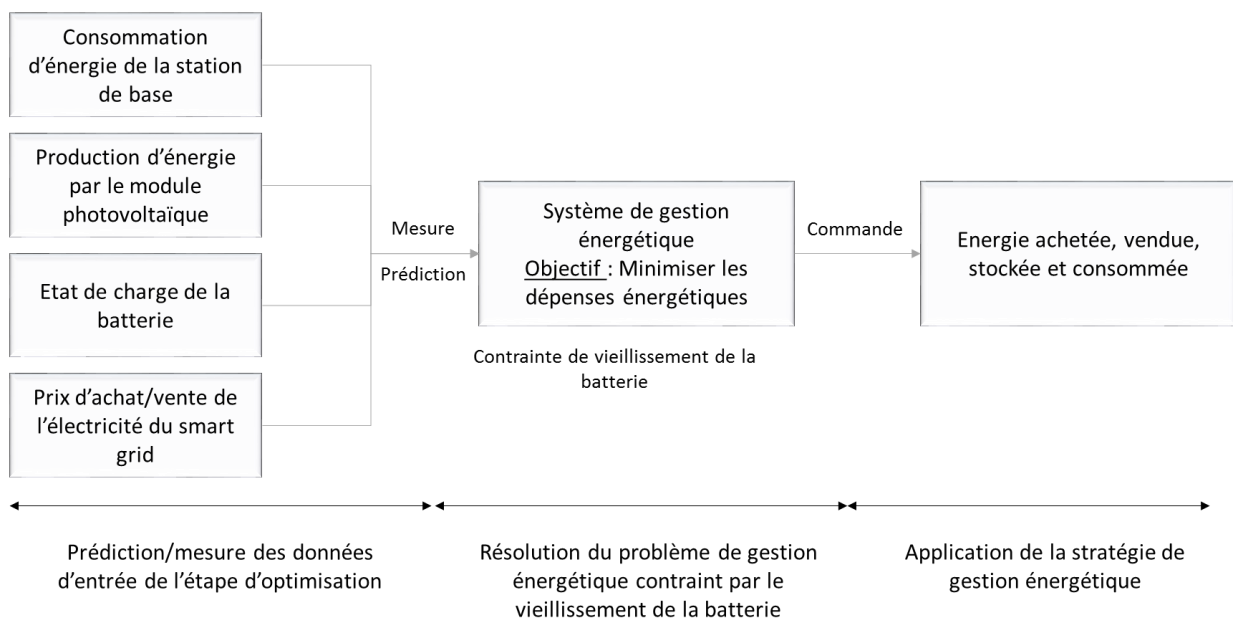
Consommation d'énergie de la station de base

Production d'énergie par le module photovoltaïque

Etat de charge de la batterie

Prix d'achat/vente de l'électricité du smart grid

Mesure

Prédiction

Système de gestion énergétique
Objectif : Minimiser les dépenses énergétiques

Contrainte de vieillissement de la batterie

Commande

Energie achetée, vendue, stockée et consommée

Prédiction/mesure des données d'entrée de l'étape d'optimisation

Résolution du problème de gestion énergétique contraint par le vieillissement de la batterie

Application de la stratégie de gestion énergétique